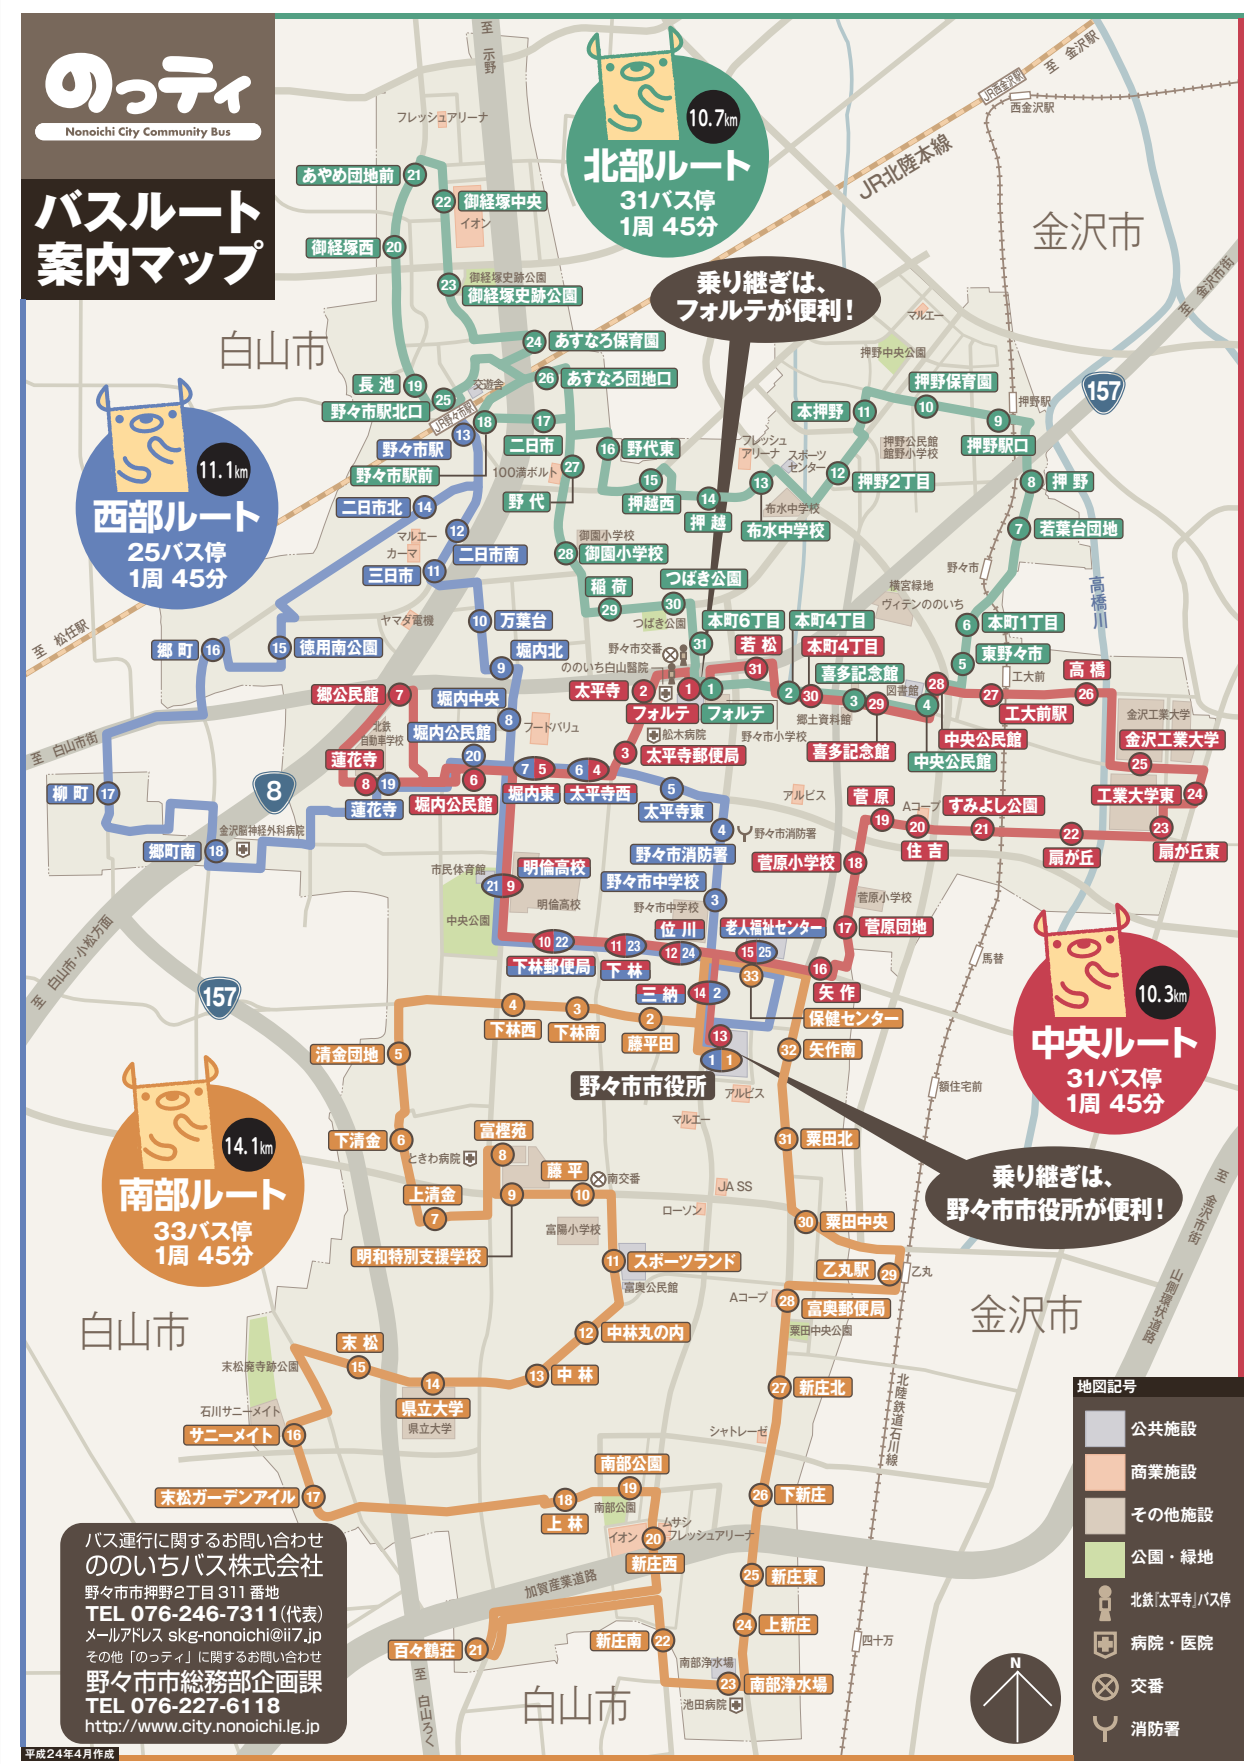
のっティ
Nonoichi City Community Bus

バスルート案内マップ

北部ルート
10.7km
31バス停
1周 45分

西部ルート
11.1km
25バス停
1周 45分

中央ルート
10.3km
31バス停
1周 45分

南部ルート
14.1km
33バス停
1周 45分

乗り継ぎは、フォルテが便利！

乗り継ぎは、野々市市役所が便利！

白山市
金沢市
白山市
金沢市
白山市

JR北陸本線
至 金沢駅
西金沢駅
至 金沢市街
至 示野
至 松任駅
至 白山市街
至 白山市・小松方面
至 金沢市街
至 白山ろく
高橋川
北陸鉄道石川線
山側環状道路
加賀産業道路

21 あやめ団地前
22 御経塚中央
20 御経塚西
23 御経塚史跡公園
24 あすなろ保育園
19 長池
25
26 あすなろ団地口
野々市駅北口
18
17
13 野々市駅
二日市
16 野代東
野々市駅前
27
15 押越西
14 押越
二日市北 14
12 二日市南
野代
28 御園小学校
三日市 11
稲荷
29
つばき公園
30
10 万葉台
郷町 16
15 徳用南公園
堀内北
9
31
本町6丁目
本町4丁目
若松
本町4丁目
31
喜多記念館
郷公民館 7
堀内中央
8
堀内公民館
太平寺 2 1 1
フォルテ フォルテ
2 30
3 29
28
4
27 工大前駅
26 高橋
蓮花寺
20
8 19
6
蓮花寺
堀内公民館
7 5 6 4
堀内東 太平寺西
3 太平寺郵便局
喜多記念館
中央公民館
中央公民館
金沢工業大学
25
工業大学東 24
柳町 17
郷町南 18
8
5 太平寺東
4
野々市消防署
菅原 19 20 すみよし公園
21
22 扇が丘
23 扇が丘東
住吉
菅原小学校 18
明倫高校
21 9
野々市中学校
3
位川
老人福祉センター
17 菅原団地
10 22 11 23 12 24
15 25
下林郵便局
下林
三納 14 2
33
16 矢作
保健センター
13
1 1
32 矢作南
押野保育園
10
9
押野駅口
本押野 11
12 押野2丁目
13
布水中学校
8 押野
7 若葉台団地
6 本町1丁目
5 東野々市
157
157
4 下林西 3 下林南
2 藤平田
清金団地 5
野々市市役所
下清金 6
富樫苑
8
藤平
10
上清金
9
7
明和特別支援学校
31 粟田北
30 粟田中央
乙丸駅 29
28 富奥郵便局
11 スポーツランド
12 中林丸の内
13 中林
末松
15
14
県立大学
サニーメイト 16
末松ガーデンアイル 17
南部公園
19
18
上林
20 新庄西
27 新庄北
26 下新庄
25 新庄東
24 上新庄
23 南部浄水場
百々鶴荘 21
新庄南 22

フレッシュアリーナ
イオン
御経塚史跡公園
交通会
100満ボルト
マルエー
カーマ
ヤマダ電機
フレッシュアリーナ
スポーツセンター
押野公民館
館野小学校
布水中学校
押野中央公園
マルエー
押野駅
野々市
横宮緑地
ヴィテンののいち
工大前
図書館
郷土資料館
野々市小学校
御園小学校
つばき公園
野々市交番
ののいち白山醫院
フードバリュ
北鉄自動車学校
舩木病院
アルビス
Aコープ
金沢脳神経外科病院
市民体育館
中央公園
明倫高校
野々市中学校
菅原小学校
馬替
額住宅前
アルビス
マルエー
ときわ病院
南交番
JA SS
ローソン
富陽小学校
富奥公民館
Aコープ
乙丸
粟田中央公園
末松廃寺跡公園
石川サニーメイト
県立大学
シャトレーゼ
南部公園
イオン
ムサシ
フレッシュアリーナ
南部浄水場
池田病院
四十万

バス運行に関するお問い合わせ
ののいちバス株式会社
野々市市押野2丁目311番地
TEL 076-246-7311(代表)
メールアドレス skg-nonoichi@ii7.jp
その他「のっティ」に関するお問い合わせ
野々市市総務部企画課
TEL 076-227-6118
http://www.city.nonoichi.lg.jp

平成24年4月作成

N

地図記号
公共施設
商業施設
その他施設
公園・緑地
北鉄「太平寺」バス停
病院・医院
交番
消防署